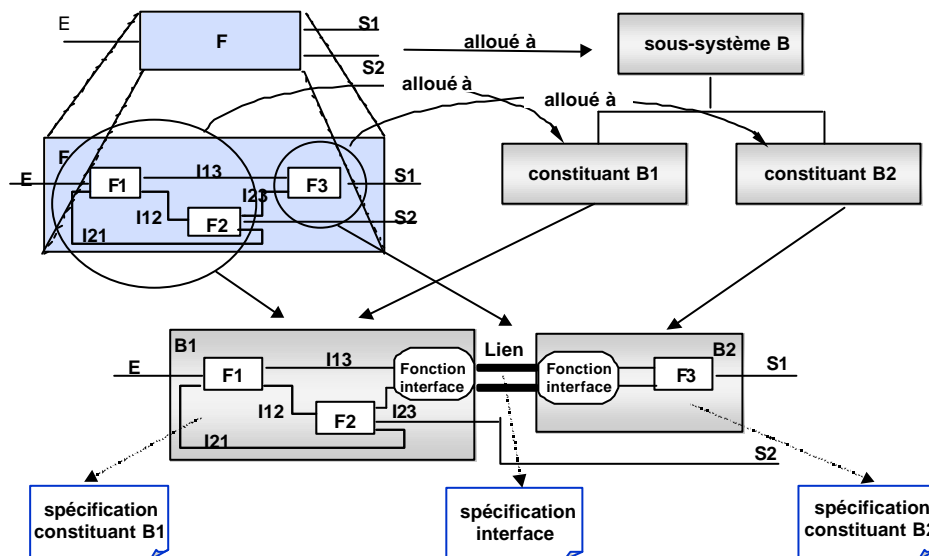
E
F
S1
S2
alloué à
sous-système B
alloué à
alloué à
F
E
F1
I13
F3
S1
I23
I12
F2
S2
I21
constituant B1
constituant B2
B1
E
F1
I13
Fonction interface
Lien
Fonction interface
B2
F3
S1
I12
F2
I23
I21
S2
spécification constituant B1
spécification interface
spécification constituant B2